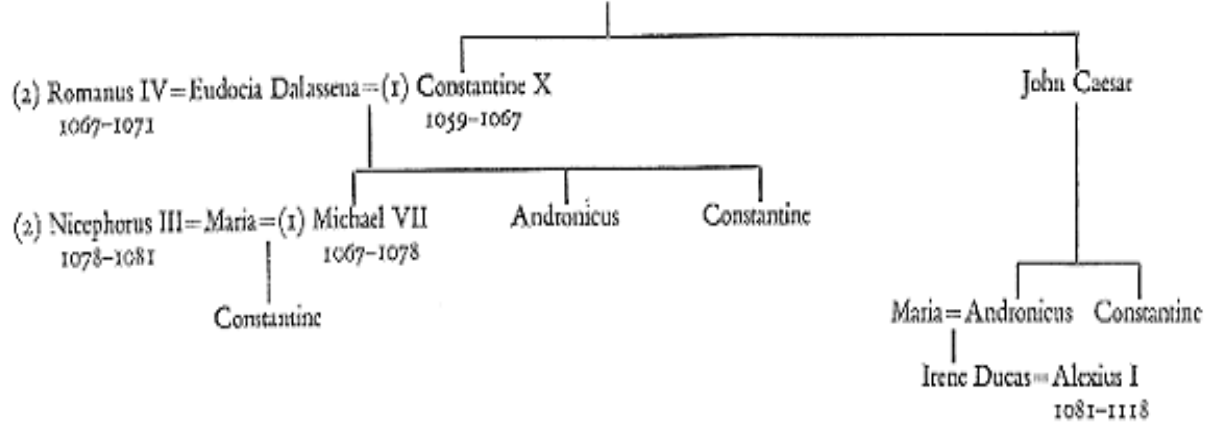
(2) Romanus IV = Eudocia Dalassena = (1) Constantine X
1067–1071
1059–1067

John Caesar

(2) Nicephorus III = Maria = (1) Michael VII
1078–1081
1067–1078

Andronicus

Constantine

Constantine

Maria = Andronicus

Constantine

Irene Ducas = Alexius I
1081–1118